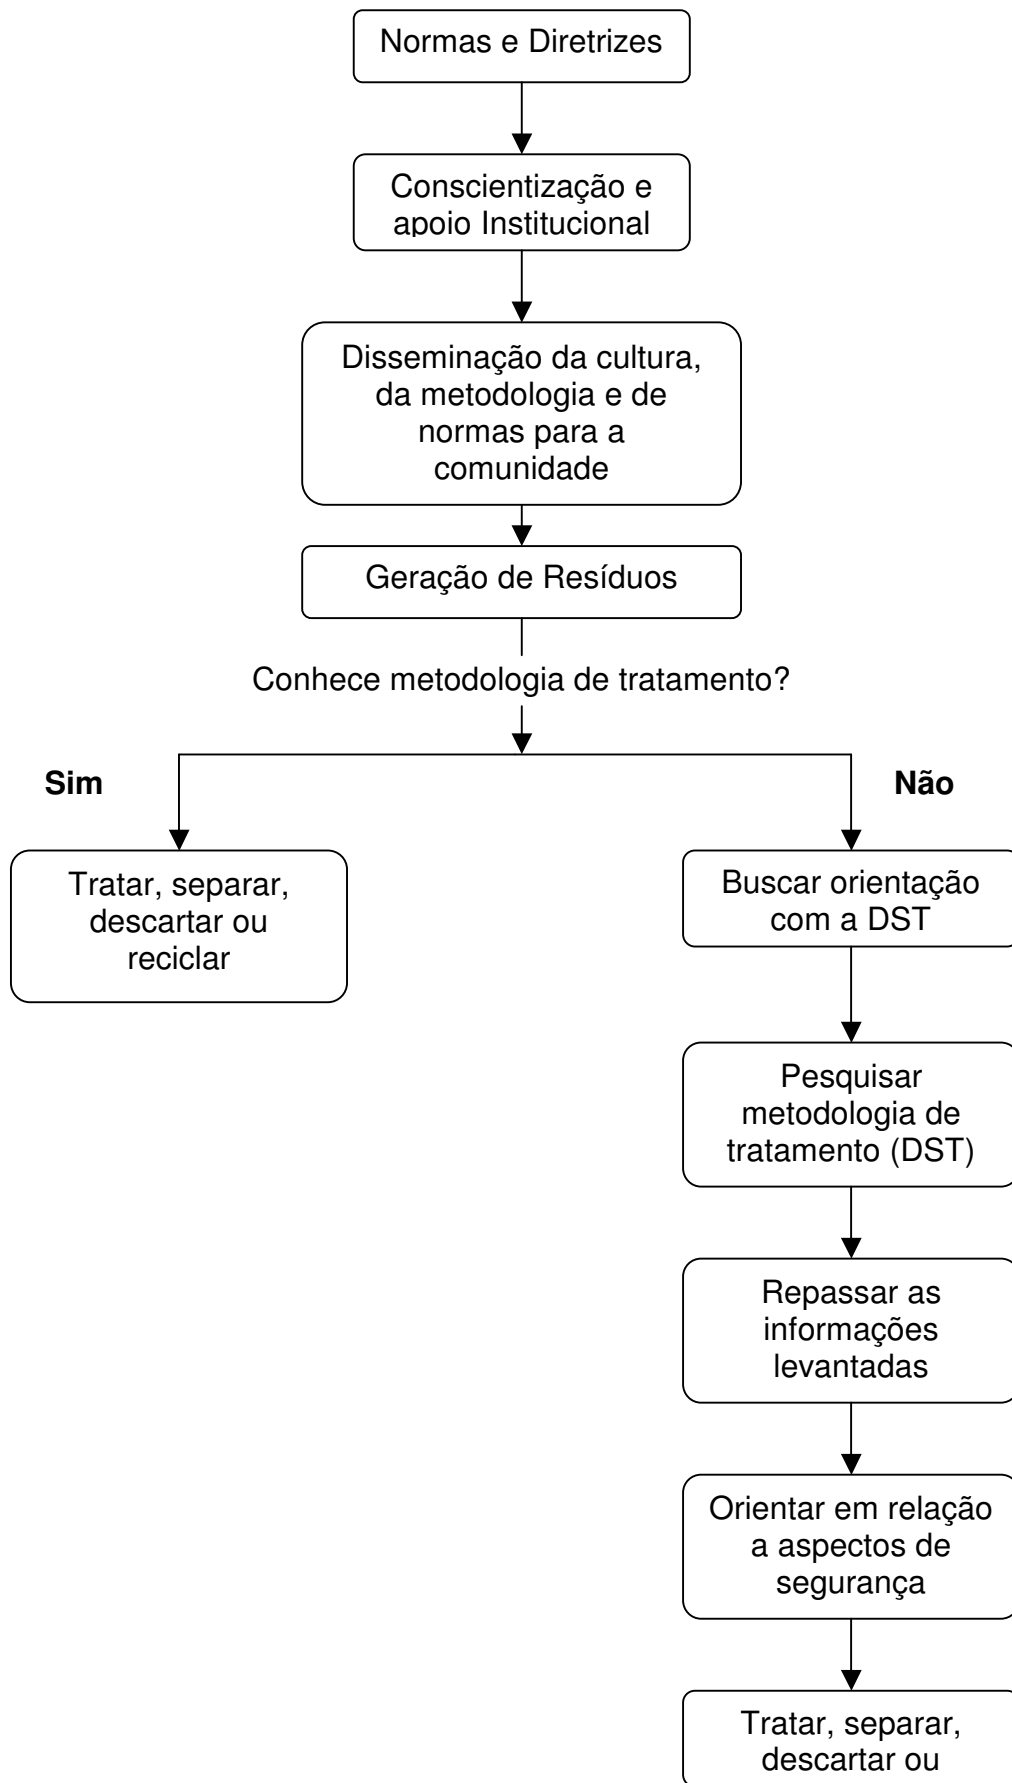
Normas e Diretrizes

Conscientização e apoio Institucional

Disseminação da cultura, da metodologia e de normas para a comunidade

Geração de Resíduos

Conhece metodologia de tratamento?

Sim

Não

Tratar, separar, descartar ou reciclar

Buscar orientação com a DST

Pesquisar metodologia de tratamento (DST)

Repassar as informações levantadas

Orientar em relação a aspectos de segurança

Tratar, separar, descartar ou